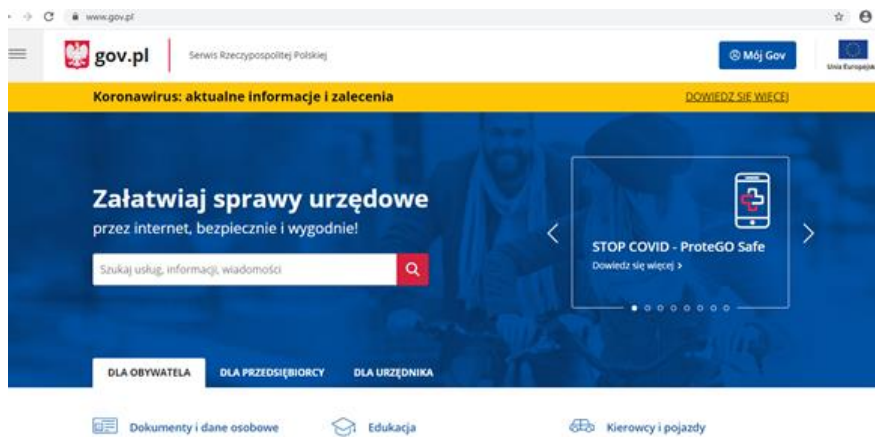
www.gov.pl

gov.pl | Serwis Rzeczypospolitej Polskiej

Mój Gov

Unia Europejska

Koronawirus: aktualne informacje i zalecenia

DOWIEDZ SIĘ WIĘCEJ

Załatwiaj sprawy urzędowe

przez internet, bezpiecznie i wygodnie!

Szukaj usług, informacji, wiadomości

STOP COVID - ProteGO Safe

Dowiedz się więcej >

DLA OBYWATELA

DLA PRZEDSIĘBIORCY

DLA URZĘDNIKA

Dokumenty i dane osobowe

Edukacja

Kierowcy i pojazdy